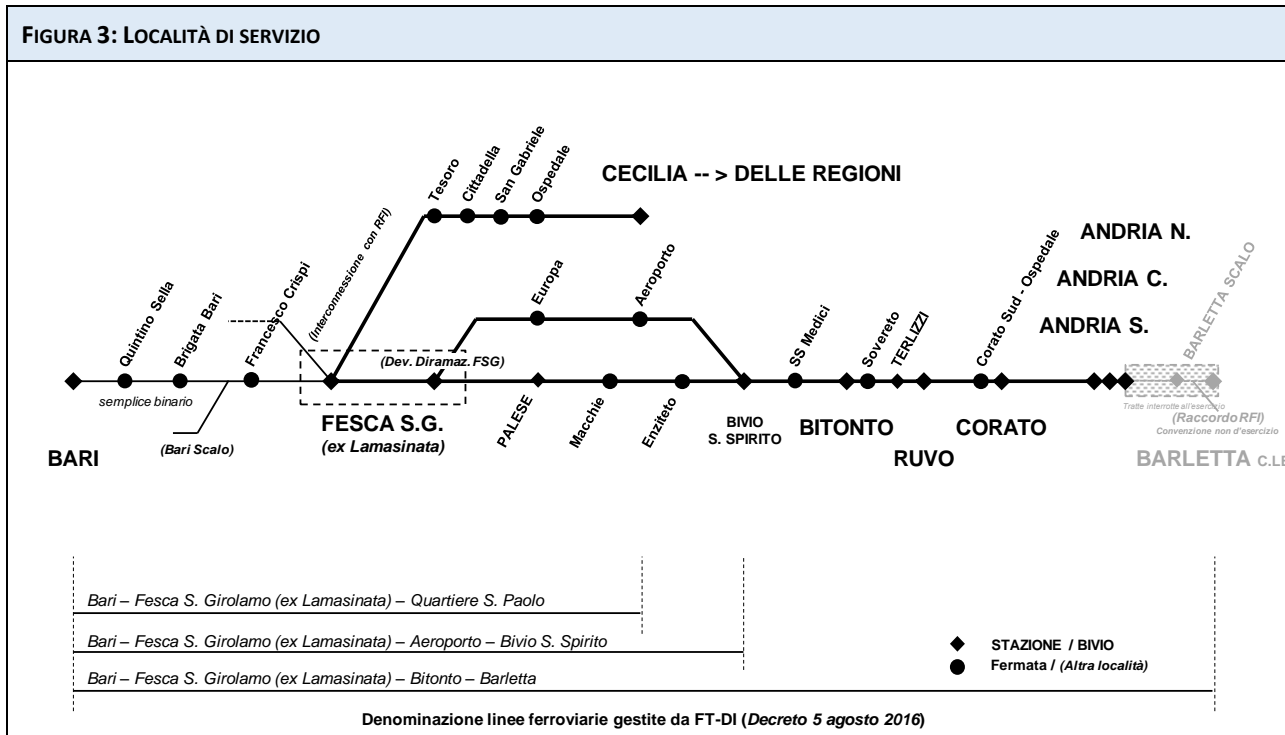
FIGURA 3: LOCALITÀ DI SERVIZIO

Tesoro
Cittadella
San Gabriele
Ospedale
CECILIA -- > DELLE REGIONI

(Interconnessione con RFI)

Europa
Aeroporto

ANDRIA N.
ANDRIA C.
ANDRIA S.
BARLETTA SCALO

Quintino Sella
Brigata Bari
Francesco Crispi
(Dev. Diramaz. FSG)
SS Medici
Sovereto
TERLIZZI
Corato Sud - Ospedale

semplice binario
(Bari Scalo)
FESCA S.G.
(ex Lamasinata)
PALESE
Macchie
Enziteto
BIVIO S. SPIRITO
BITONTO
CORATO
RUVO
BARI
Tratte interrotte all'esercizio
(Raccordo RFI)
Convenzione non d'esercizio
BARLETTA C.LE

Bari – Fesca S. Girolamo (ex Lamasinata) – Quartiere S. Paolo
Bari – Fesca S. Girolamo (ex Lamasinata) – Aeroporto – Bivio S. Spirito
Bari – Fesca S. Girolamo (ex Lamasinata) – Bitonto – Barletta

STAZIONE / BIVIO
Fermata / (Altra località)

Denominazione linee ferroviarie gestite da FT-DI (Decreto 5 agosto 2016)